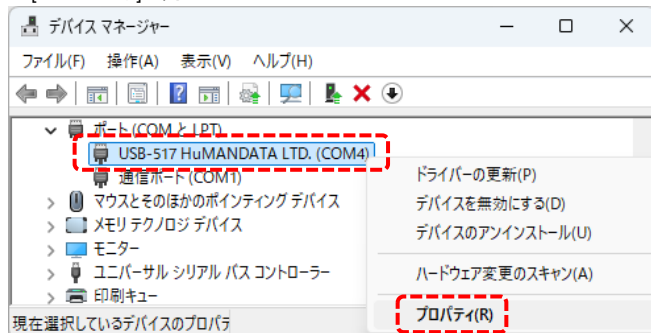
デバイス マネージャー

ファイル(F) 操作(A) 表示(V) ヘルプ(H)

ポート (COM と LPT)
USB-517 HuMANDATA LTD. (COM4)
通信ポート (COM1)
マウスとそのほかのポインティング デバイス
メモリ テクノロジ デバイス
モニター
ユニバーサル シリアル バス コントローラー
印刷キュー

ドライバーの更新(P)
デバイスを無効にする(D)
デバイスのアンインストール(U)
ハードウェア変更のスキャン(A)
プロパティ(R)

現在選択しているデバイスのプロパテ